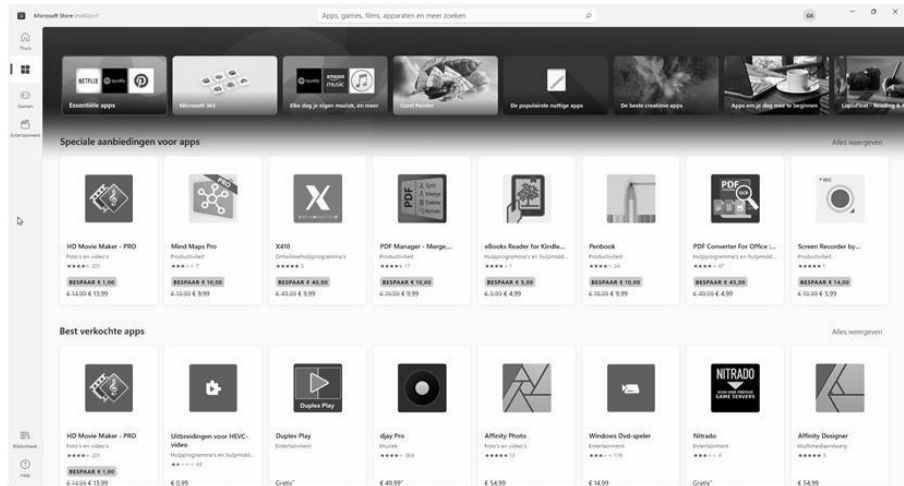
Microsoft Store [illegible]

Apps, games, films, apparaten en meer zoeken

GS

Thuis

Gamen

Entertainment

NETFLIX Spotify

Essentiële apps

Microsoft 365

Spotify amazon music

Elke dag je eigen muziek, en meer

Corel Painter

De populairste nuttige apps

De beste creatieve apps

Apps om je dag mee te beginnen

LiquidText - Reading &

Speciale aanbiedingen voor apps

Alles weergeven

HD Movie Maker - PRO
Foto's en video's
★★★★☆ 201
BESPAAR € 1,00
€ 14,99 € 13,99

Mind Maps Pro
Productiviteit
★★★☆☆ 7
BESPAAR € 10,00
€ 19,99 € 9,99

X410
Ontwikkelhulpprogramma's
★★★★★ 3
BESPAAR € 40,00
€ 49,99 € 9,99

PDF Manager - Merge,...
Productiviteit
★★★★☆ 17
BESPAAR € 10,00
€ 19,99 € 9,99

eBooks Reader for Kindle...
Hulpprogramma's en hulpmidd...
★★★★☆ 1
BESPAAR € 5,00
€ 9,99 € 4,99

Penbook
Productiviteit
★★★★☆ 24
BESPAAR € 10,00
€ 19,99 € 9,99

PDF Converter For Office :...
Hulpprogramma's en hulpmidd...
★★★★☆ 47
BESPAAR € 45,00
€ 49,99 € 4,99

Screen Recorder by...
Productiviteit
★★★★☆ 1
BESPAAR € 14,00
€ 19,99 € 5,99

Best verkochte apps

Alles weergeven

HD Movie Maker - PRO
Foto's en video's
★★★★☆ 201
BESPAAR € 1,00
€ 14,99 € 13,99

Uitbreidingen voor HEVC-video
Hulpprogramma's en hulpmidd...
★★☆☆☆ 43
€ 0,99

Duplex Play
Entertainment
Gratis*

djay Pro
Muziek
★★★★☆ 369
€ 49,99*

Affinity Photo
Foto's en video's
★★★★★ 13
€ 54,99

Windows Dvd-speler
Entertainment
★★★☆☆ 179
€ 14,99

NITRADO
HIGH END PREMIUM GAME SERVERS
Nitrado
Entertainment
★★★★☆ 4
Gratis*

Affinity Designer
Multimediaontwerp
★★★★★ 3
€ 54,99

Bibliotheek

Help